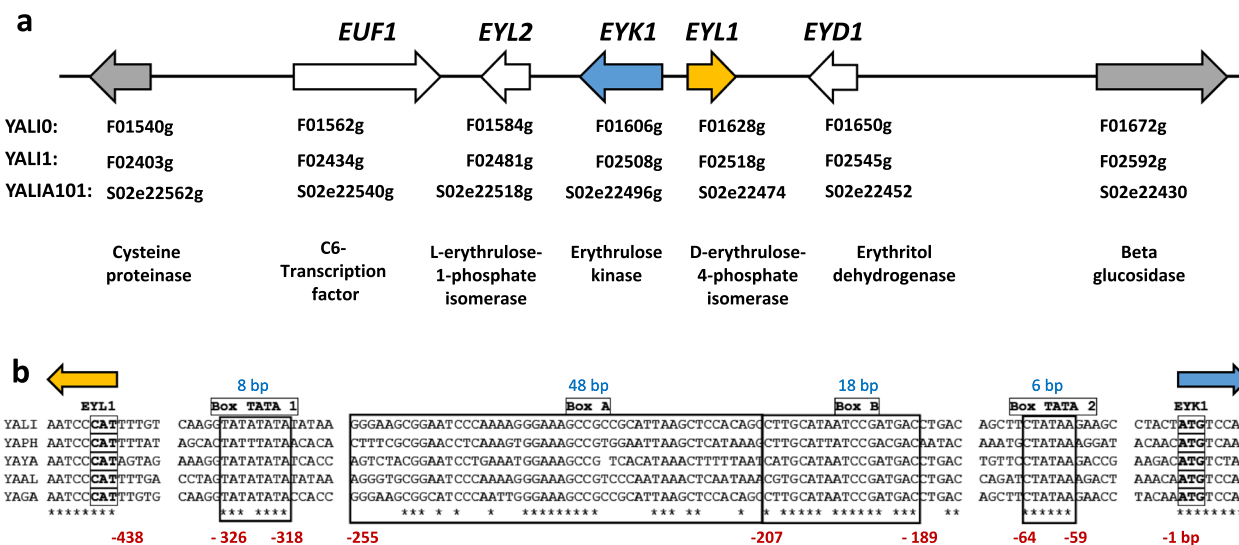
a

EUF1 EYL2 EYK1 EYL1 EYD1

YALI0: F01540g F01562g F01584g F01606g F01628g F01650g F01672g
YALI1: F02403g F02434g F02481g F02508g F02518g F02545g F02592g
YALIA101: S02e22562g S02e22540g S02e22518g S02e22496g S02e22474 S02e22452 S02e22430

Cysteine proteinase
C6-Transcription factor
L-erythrulose-1-phosphate isomerase
Erythrulose kinase
D-erythrulose-4-phosphate isomerase
Erythritol dehydrogenase
Beta glucosidase

b

8 bp 48 bp 18 bp 6 bp

EYL1 Box TATA 1 Box A Box B Box TATA 2 EYK1

YALI AATCCCATTTTGT CAAGGTATATATATATAA GGGAAGCGGAATCCCAAAAGGGAAAGCCGCCGCATTAAGCTCCACAGCCTTGCATAATCCGATGACCTGAC AGCTTCTATAAGAAGC CTACTATGTCCA
YAPH AATCCCATTTTAT AGCAGTATTTATACACA CTTTCGCGGAACCTCAAAGTGGAAAGCCGTGGAATTAAGCTCATAAAGCTTGCATTATCCGACGACAATAC AAATGCTATAAAGGAT ACAACATGTCAA
YAYA AATCCCATAGTAG AAAGGTATATATATCACC AGTCTACGGAATCCTGAAATGGAAAGCCG TCACATAAACTTTTTAATCATGCATAATCCGATGACCTGAC TGTTCCTATAAGACCG AAGACATGTCTA
YAAL AATCCCATTTTGA CCTAGTATATATATATAA AGGGTGCGGAATCCCAAAAGGGAAAGCCGTCCCAATAAACTCAATAAACGTGCATAATCCGATGACCTGAC CAGATCTATAAGACT AAACAATGTCCA
YAGA AATCCCATTTGTG CAAGGTATATATATCACC GGGAAGCGGCATCCCAATTGGGAAAGCCGCCGCATTAAGCTCCACAGCCTTGCATAATCCGATGACCTGAC AGCTTCTATAAGAACC TACAAATGTCCA
******** *** **** *** * * * ********* *** ** * * ***** ****** *** ** ****** ********

-438 - 326 -318 -255 -207 - 189 -64 -59 -1 bp